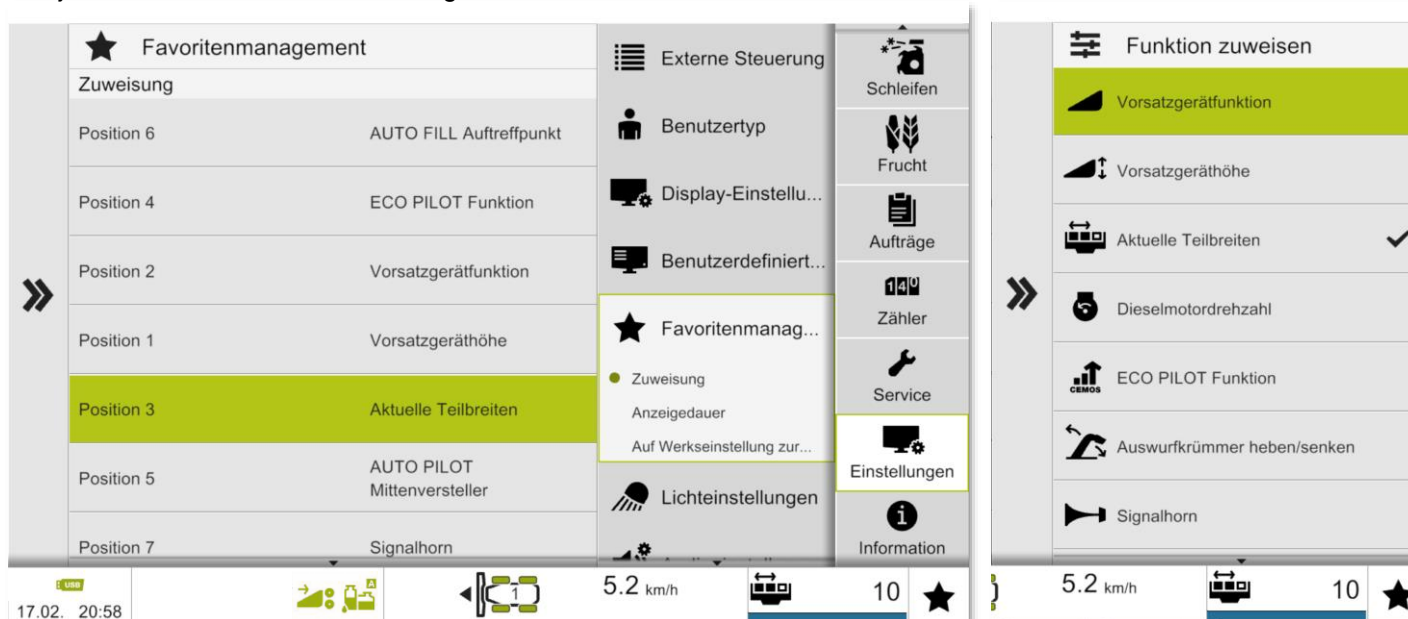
Favoritenmanagement

Zuweisung

| | |
|---|---|
| Position 6 | AUTO FILL Auftreffpunkt |
| Position 4 | ECO PILOT Funktion |
| Position 2 | Vorsatzgerätfunktion |
| Position 1 | Vorsatzgeräthöhe |
| Position 3 | Aktuelle Teilbreiten |
| Position 5 | AUTO PILOT Mittenversteller |
| Position 7 | Signalhorn |

Externe Steuerung

Benutzertyp

Display-Einstellu...

Benutzerdefiniert...

Favoritenmanag...

Zuweisung

Anzeigedauer

Auf Werkseinstellung zur...

Lichteinstellungen

Schleifen

Frucht

Aufträge

Zähler

Service

Einstellungen

Information

USB

17.02. 20:58

1

5.2 km/h

10

Funktion zuweisen

Vorsatzgerätfunktion

Vorsatzgeräthöhe

Aktuelle Teilbreiten

Dieselmotordrehzahl

CEMOS

ECO PILOT Funktion

Auswurfkrümmer heben/senken

Signalhorn

5.2 km/h

10